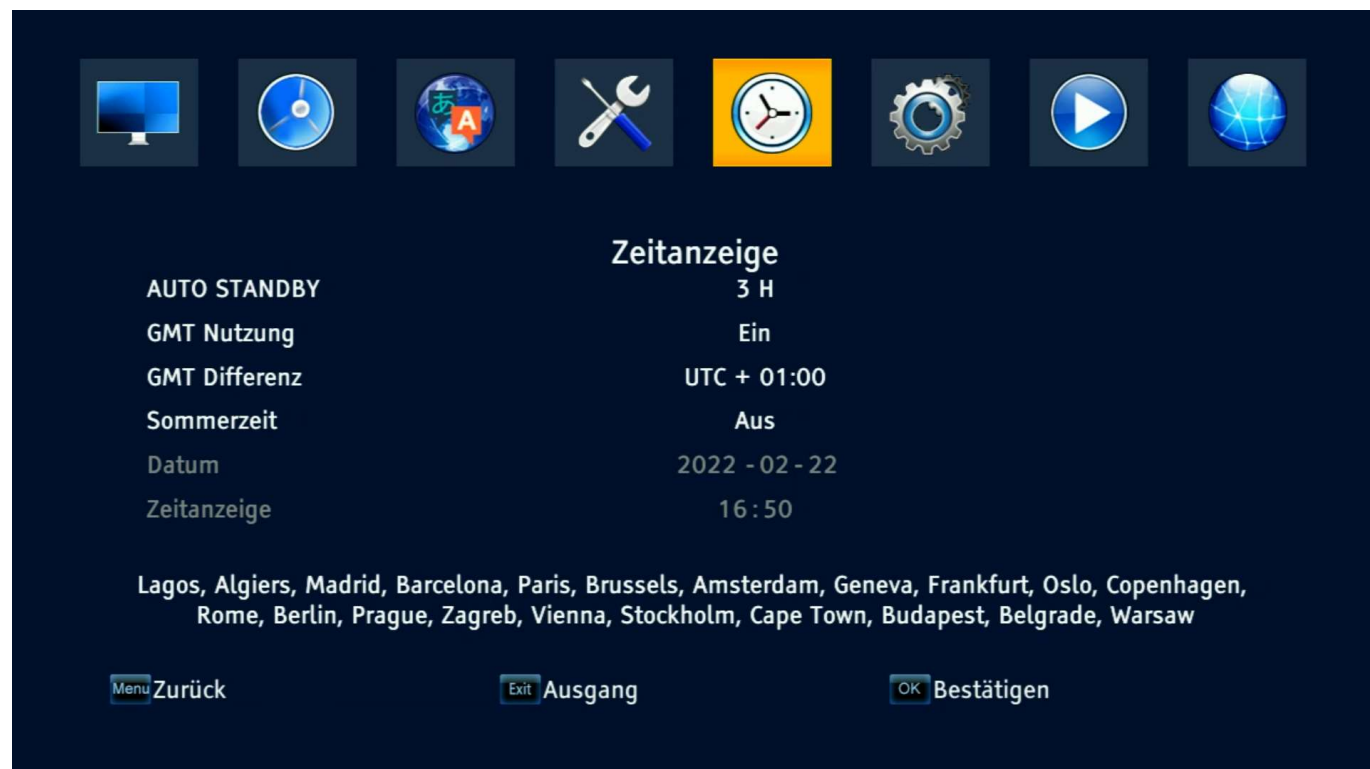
あ A

Zeitanzeige

| | |
|---|---|
| AUTO STANDBY | 3 H |
| GMT Nutzung | Ein |
| GMT Differenz | UTC + 01:00 |
| Sommerzeit | Aus |
| Datum | 2022 - 02 - 22 |
| Zeitanzeige | 16 : 50 |

Lagos, Algiers, Madrid, Barcelona, Paris, Brussels, Amsterdam, Geneva, Frankfurt, Oslo, Copenhagen, Rome, Berlin, Prague, Zagreb, Vienna, Stockholm, Cape Town, Budapest, Belgrade, Warsaw

Menu Zurück Exit Ausgang OK Bestätigen